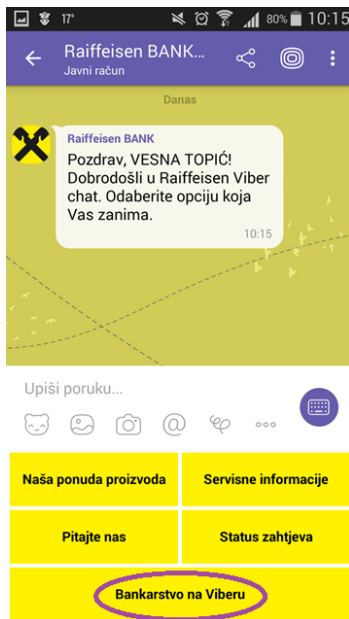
17° 80% 10:15

Raiffeisen BANK...
Javni račun

Danas

Raiffeisen BANK
Pozdrav, VESNA TOPIĆ! Dobrodošli u Raiffeisen Viber chat. Odaberite opciju koja Vas zanima.
10:15

Upiši poruku...

| Naša ponuda proizvoda | Servisne informacije |
|---|---|
| Pitajte nas | Status zahtjeva |

Bankarstvo na Viberu